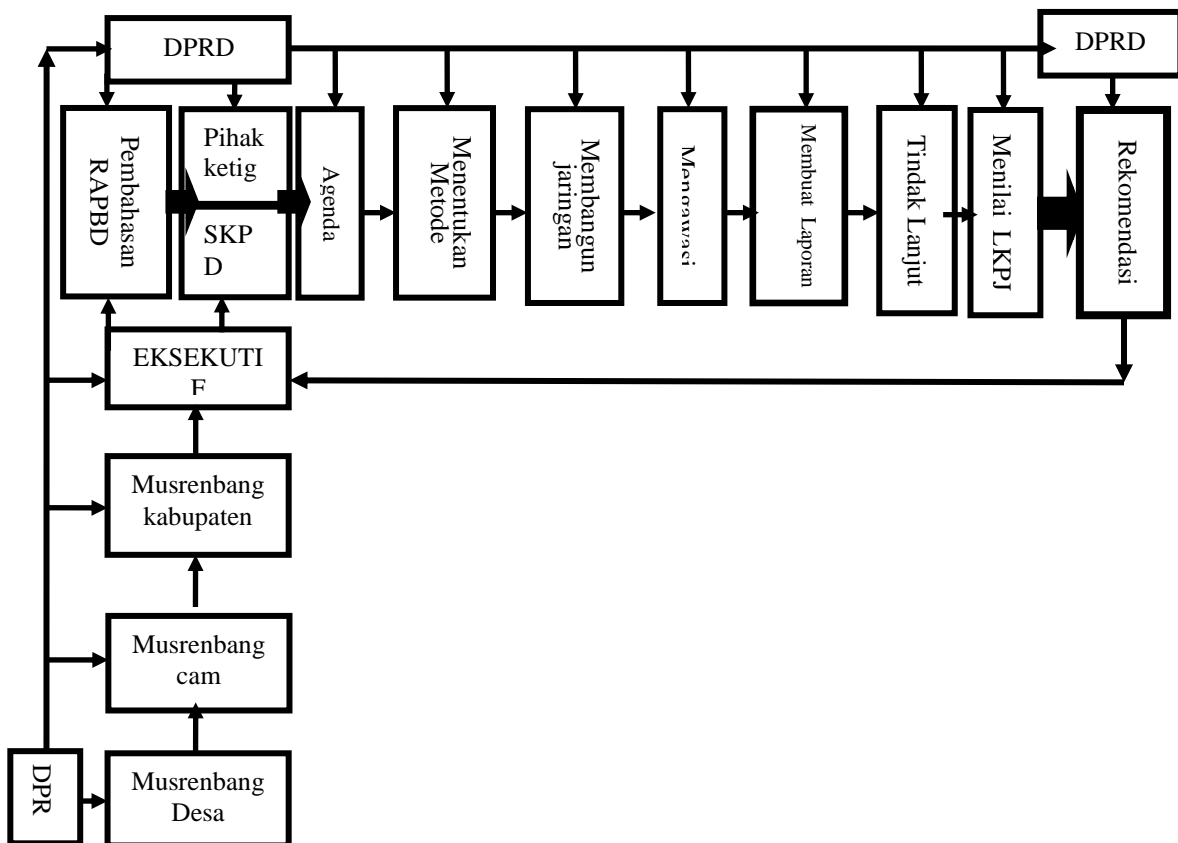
DPRD

DPRD

Pembahasan RAPBD

Pihak ketig

SKP D

Agenda

Menentukan Metode

Membangun jaringan

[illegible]

Membuat Laporan

Tindak Lanjut

Menilai LKPJ

Rekomendasi

EKSEKUTI F

Musrenbang kabupaten

Musrenbang cam

DPR

Musrenbang Desa